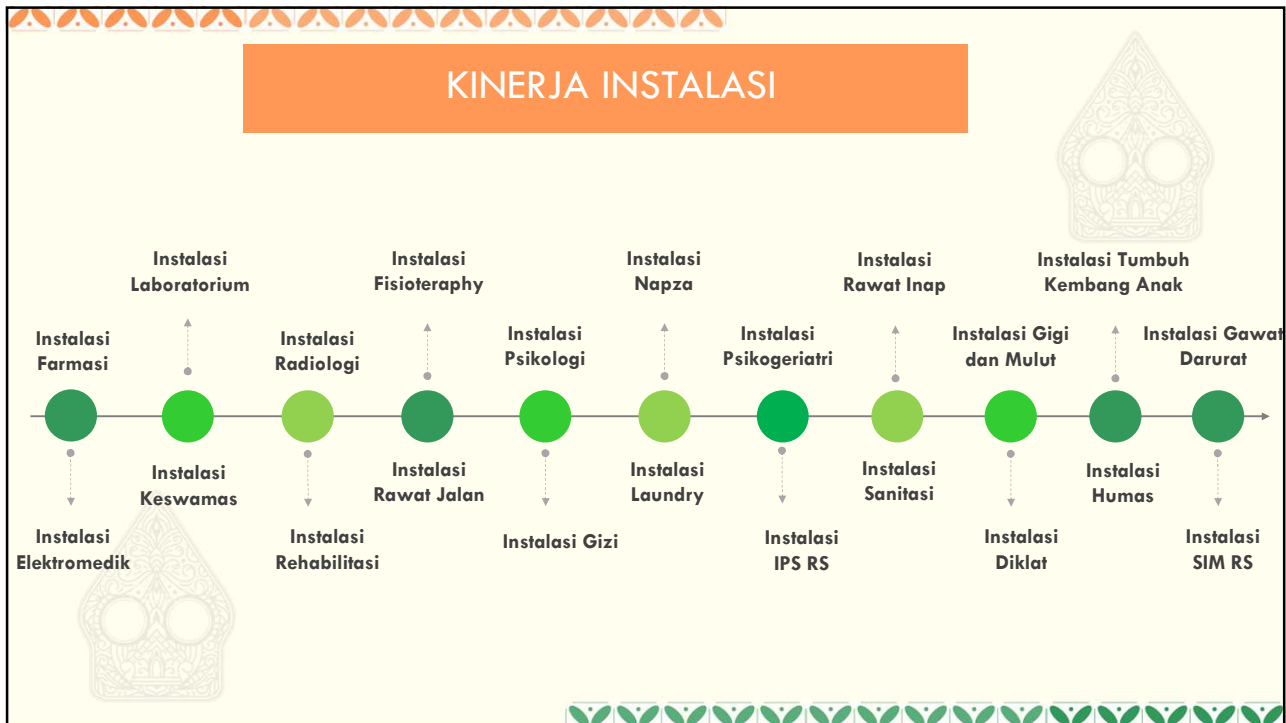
KINERJA INSTALASI

Instalasi Laboratorium

Instalasi Fisioteraphy

Instalasi Napza

Instalasi Rawat Inap

Instalasi Tumbuh Kembang Anak

Instalasi Farmasi

Instalasi Radiologi

Instalasi Psikologi

Instalasi Psikogeriatri

Instalasi Gigi dan Mulut

Instalasi Gawat Darurat

Instalasi Keswamas

Instalasi Rawat Jalan

Instalasi Laundry

Instalasi Sanitasi

Instalasi Humas

Instalasi Elektromedik

Instalasi Rehabilitasi

Instalasi Gizi

Instalasi IPS RS

Instalasi Diklat

Instalasi SIM RS